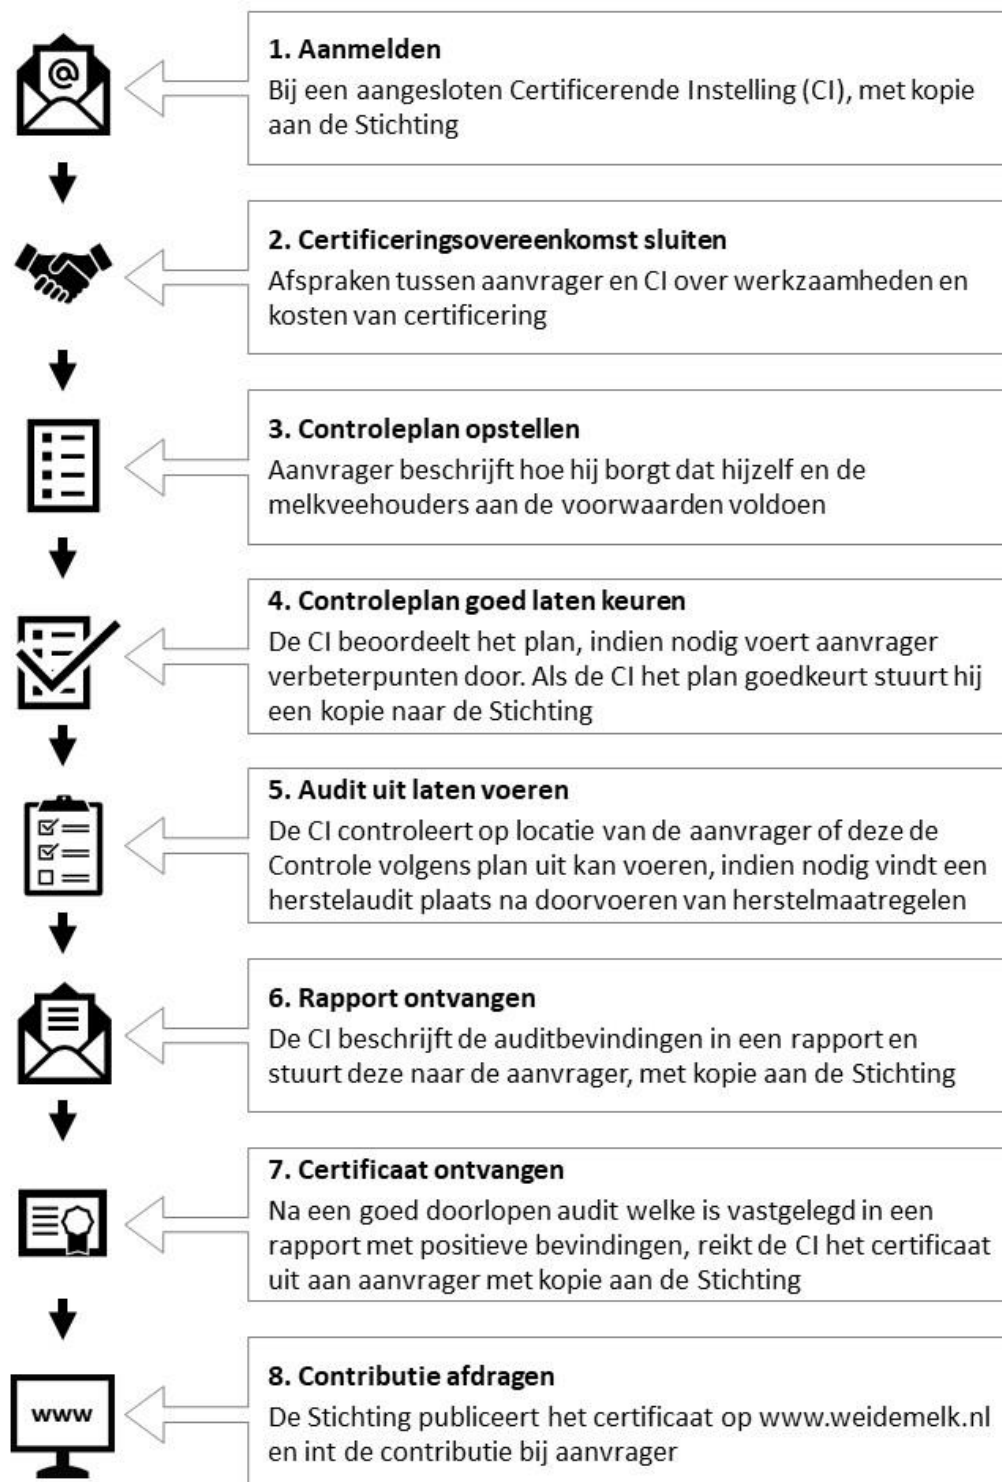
1. Aanmelden
Bij een aangesloten Certificerende Instelling (CI), met kopie aan de Stichting

2. Certificeringsovereenkomst sluiten
Afspraken tussen aanvrager en CI over werkzaamheden en kosten van certificering

3. Controleplan opstellen
Aanvrager beschrijft hoe hij borgt dat hijzelf en de melkveehouders aan de voorwaarden voldoen

4. Controleplan goed laten keuren
De CI beoordeelt het plan, indien nodig voert aanvrager verbeterpunten door. Als de CI het plan goedkeurt stuurt hij een kopie naar de Stichting

5. Audit uit laten voeren
De CI controleert op locatie van de aanvrager of deze de Controle volgens plan uit kan voeren, indien nodig vindt een herstelaudit plaats na doorvoeren van herstelmaatregelen

6. Rapport ontvangen
De CI beschrijft de auditbevindingen in een rapport en stuurt deze naar de aanvrager, met kopie aan de Stichting

7. Certificaat ontvangen
Na een goed doorlopen audit welke is vastgelegd in een rapport met positieve bevindingen, reikt de CI het certificaat uit aan aanvrager met kopie aan de Stichting

www

8. Contributie afdragen
De Stichting publiceert het certificaat op www.weidemelk.nl en int de contributie bij aanvrager